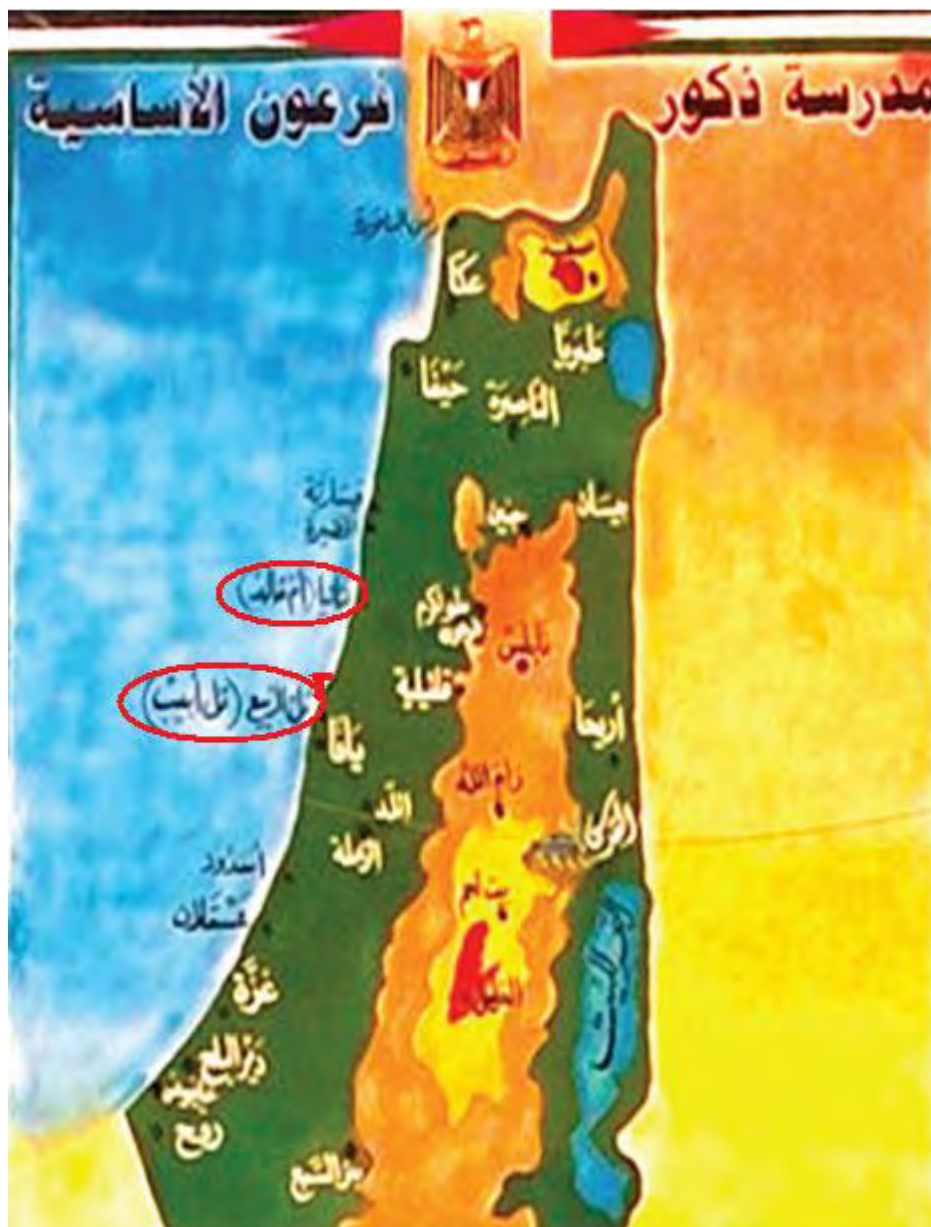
مدرسة ذكور فرعون الأساسية

رأس الناقورة
صفد
عكا
طبريا
حيفا
الناصرة
قيسارية
القديمة
جنين
بيسان
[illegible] (نتانيا)
طولكرم
نابلس
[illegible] (تل أبيب)
قلقيلية
أريحا
يافا
رام الله
اللد
الرملة
القدس
أسدود
بيت لحم
عسقلان
الخليل
البحر الميت
غزة
دير البلح
خانيونس
رفح
بئر السبع